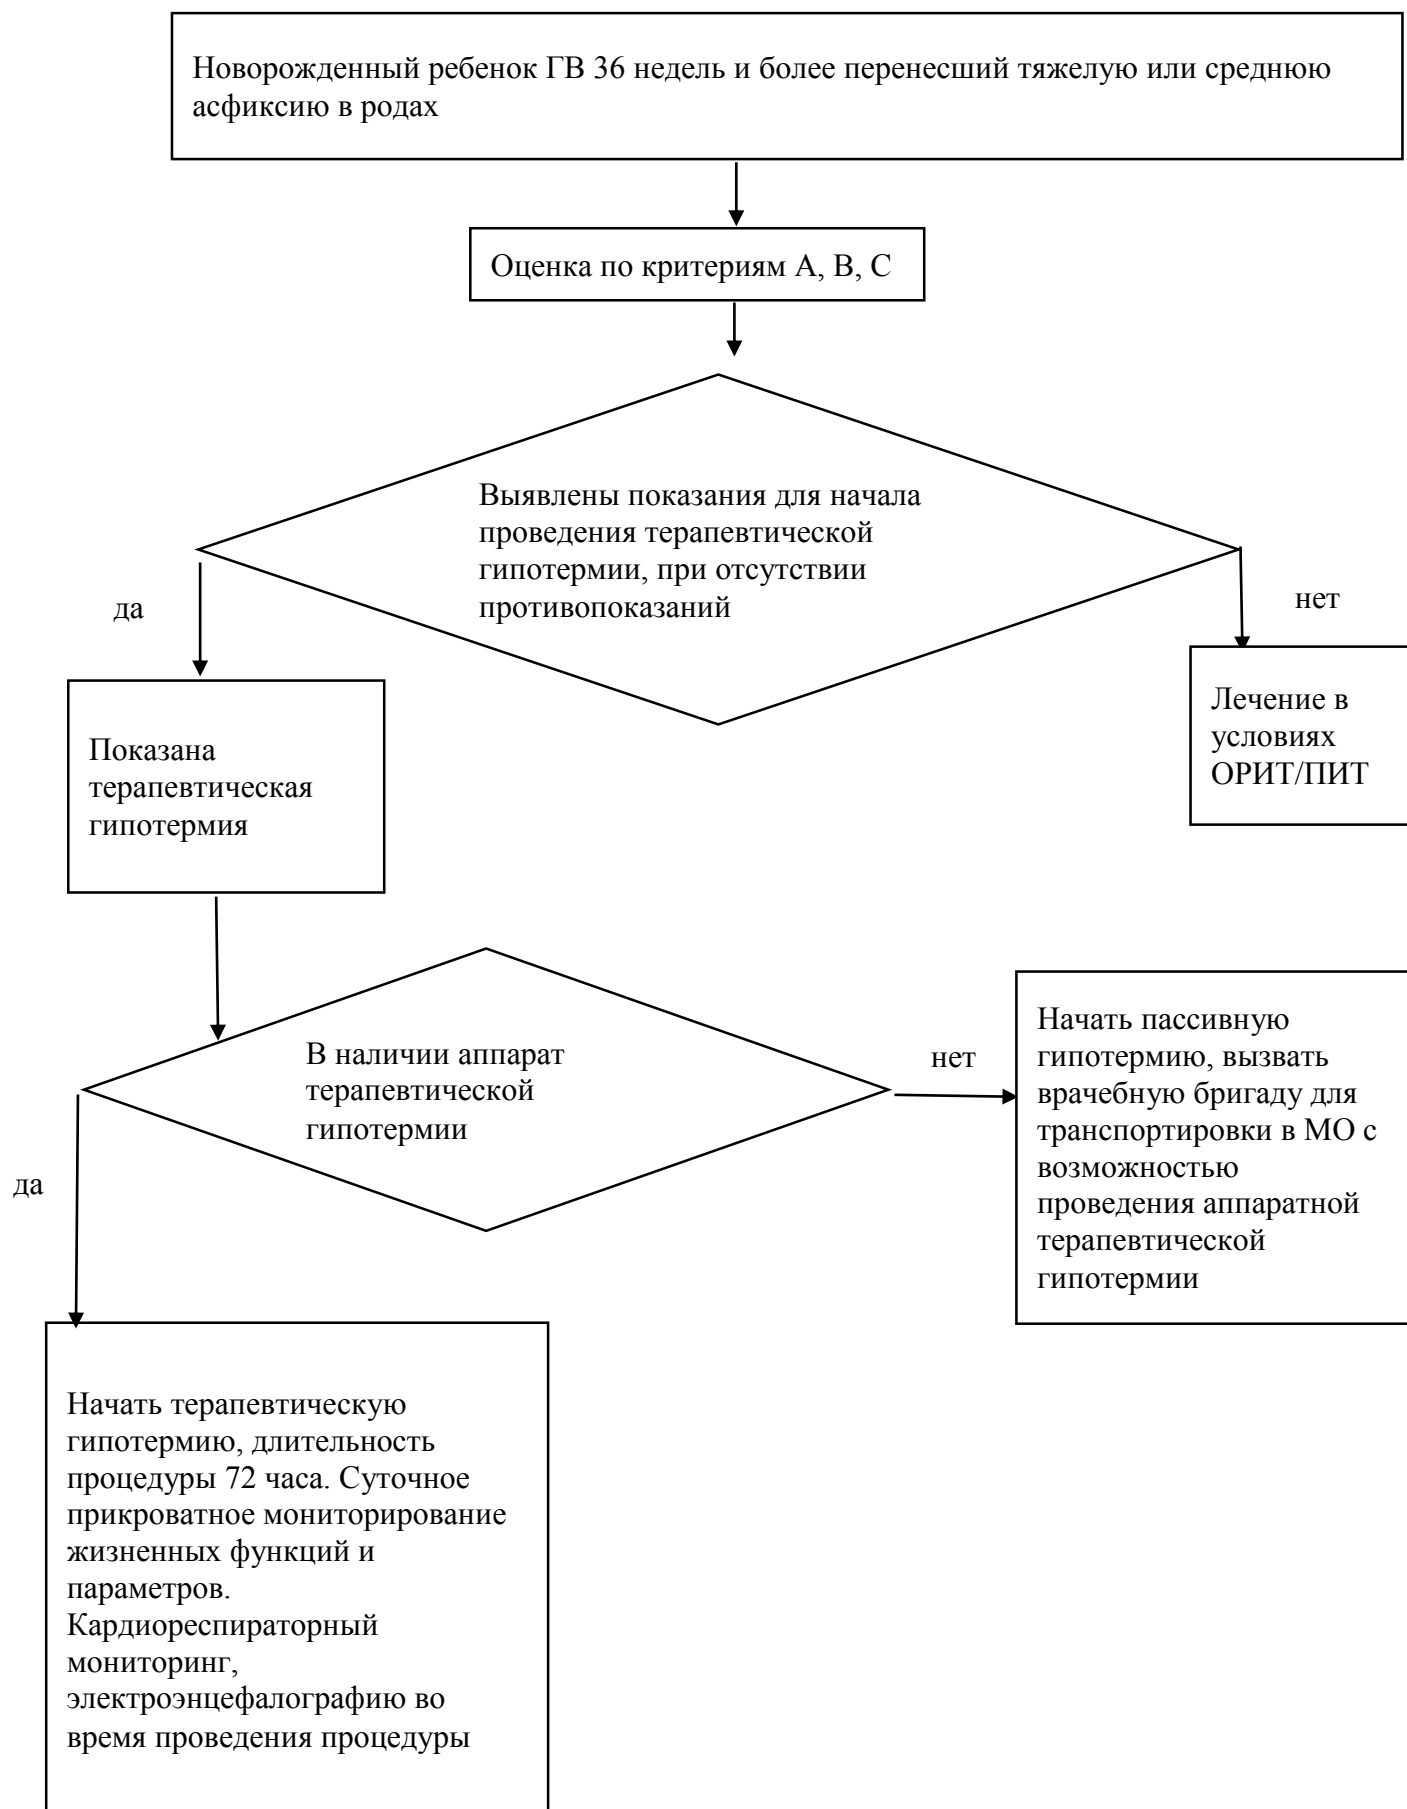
Новорожденный ребенок ГВ 36 недель и более перенесший тяжелую или среднюю асфиксию в родах

Оценка по критериям А, В, С

Выявлены показания для начала проведения терапевтической гипотермии, при отсутствии противопоказаний

да

нет

Показана терапевтическая гипотермия

Лечение в условиях ОРИТ/ПИТ

В наличии аппарат терапевтической гипотермии

нет

Начать пассивную гипотермию, вызвать врачебную бригаду для транспортировки в МО с возможностью проведения аппаратной терапевтической гипотермии

да

Начать терапевтическую гипотермию, длительность процедуры 72 часа. Суточное прикроватное мониторирование жизненных функций и параметров. Кардиореспираторный мониторинг, электроэнцефалографию во время проведения процедуры